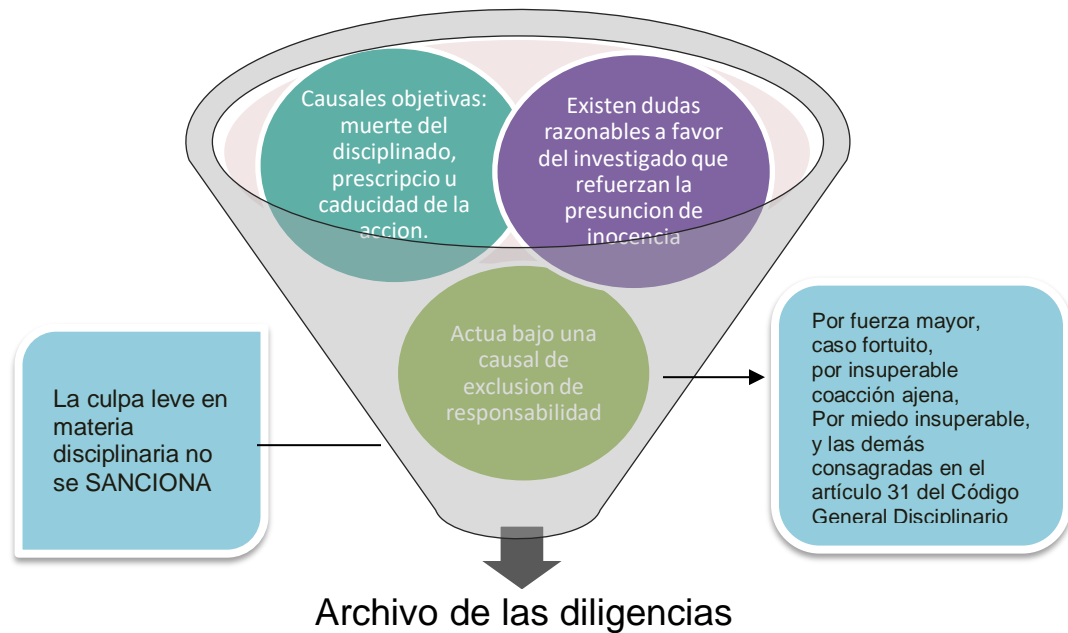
Causales objetivas: muerte del disciplinado, prescripcio u caducidad de la accion.

Existen dudas razonables a favor del investigado que refuerzan la presuncion de inocencia

Actua bajo una causal de exclusion de responsabilidad

La culpa leve en materia disciplinaria no se SANCIONA

Por fuerza mayor, caso fortuito, por insuperable coacción ajena, Por miedo insuperable, y las demás consagradas en el artículo 31 del Código General Disciplinario

Archivo de las diligencias